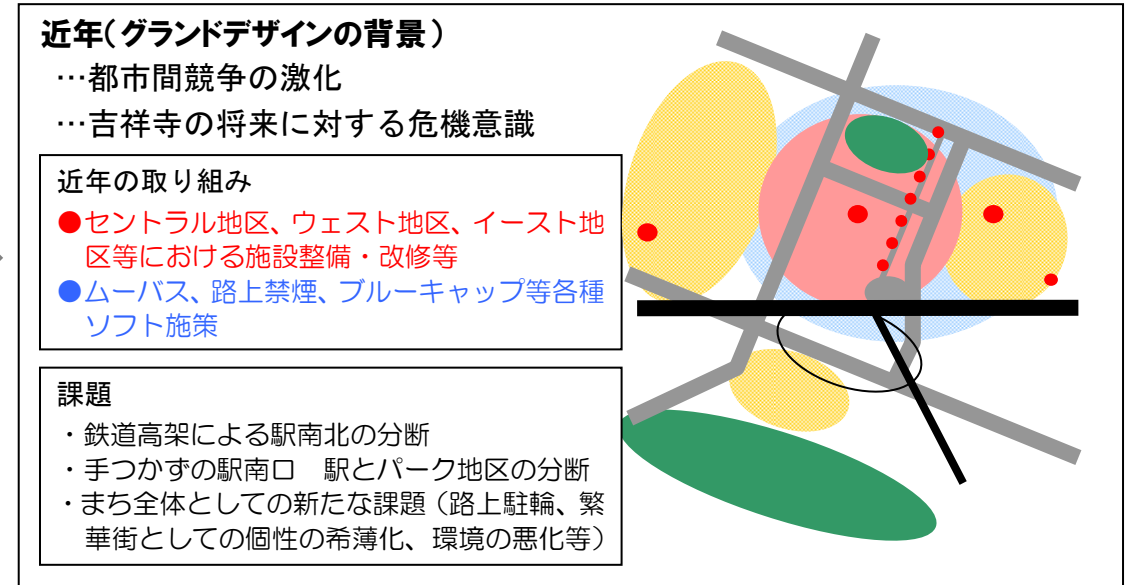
近年(グランドデザインの背景)
…都市間競争の激化
…吉祥寺の将来に対する危機意識

近年の取り組み
●セントラル地区、ウェスト地区、イースト地区等における施設整備・改修等
●ムーバス、路上禁煙、ブルーキャップ等各種ソフト施策

課題
・鉄道高架による駅南北の分断
・手つかずの駅南口　駅とパーク地区の分断
・まち全体としての新たな課題(路上駐輪、繁華街としての個性の希薄化、環境の悪化等)